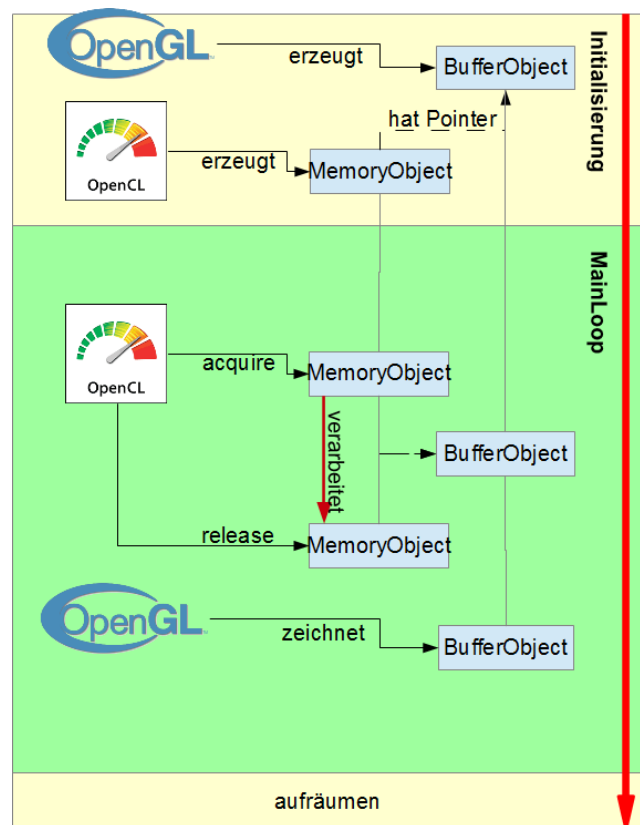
OpenGL
erzeugt
BufferObject
Initialisierung
hat Pointer
OpenCL
erzeugt
MemoryObject
MainLoop
OpenCL
acquire
MemoryObject
verarbeitet
BufferObject
release
MemoryObject
OpenGL
zeichnet
BufferObject
aufräumen